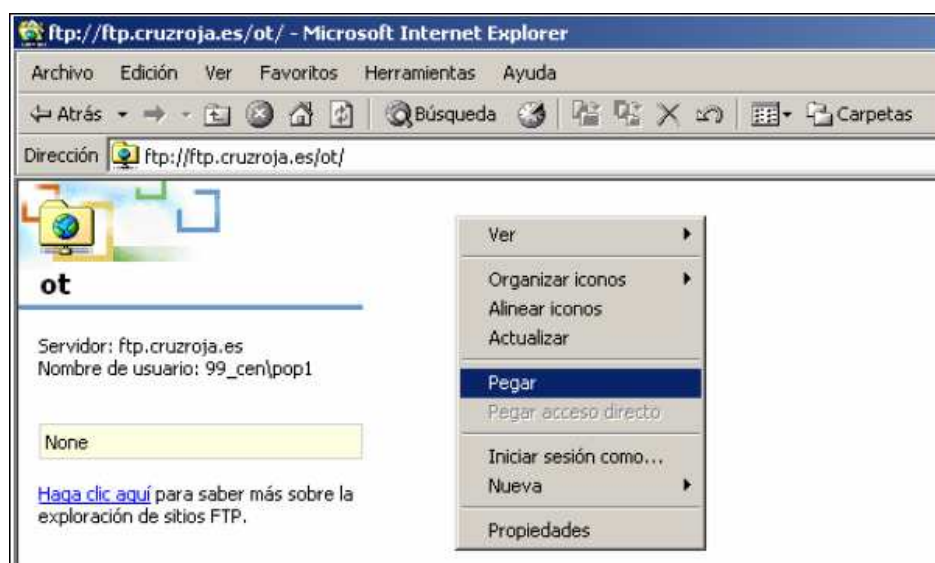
ftp://ftp.cruzroja.es/ot/ - Microsoft Internet Explorer

Archivo Edición Ver Favoritos Herramientas Ayuda

Atrás Búsqueda Carpetas

Dirección ftp://ftp.cruzroja.es/ot/

ot

Servidor: ftp.cruzroja.es
Nombre de usuario: 99_cen\pop1

None

Haga clic aquí para saber más sobre la exploración de sitios FTP.

Ver

Organizar iconos
Alinear iconos
Actualizar

Pegar
Pegar acceso directo

Iniciar sesión como...
Nueva

Propiedades